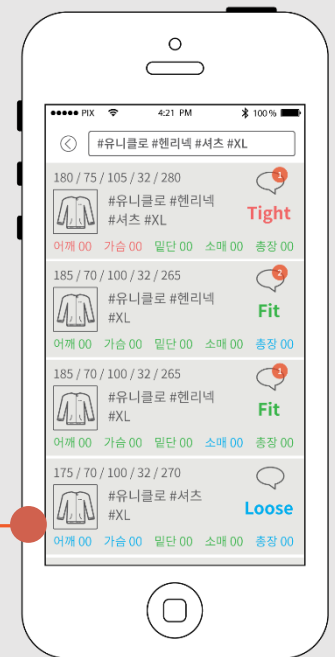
●●●●● PIX 4:21 PM 100%

#유니클로 #헨리넥 #셔츠 #XL

180 / 75 / 105 / 32 / 280
#유니클로 #헨리넥 #셔츠 #XL
1
Tight
어깨 00 가슴 00 밑단 00 소매 00 총장 00

185 / 70 / 100 / 32 / 265
#유니클로 #헨리넥 #XL
2
Fit
어깨 00 가슴 00 밑단 00 소매 00 총장 00

185 / 70 / 100 / 32 / 265
#유니클로 #헨리넥 #XL
1
Fit
어깨 00 가슴 00 밑단 00 소매 00 총장 00

175 / 70 / 100 / 32 / 270
#유니클로 #셔츠 #XL
Loose
어깨 00 가슴 00 밑단 00 소매 00 총장 00